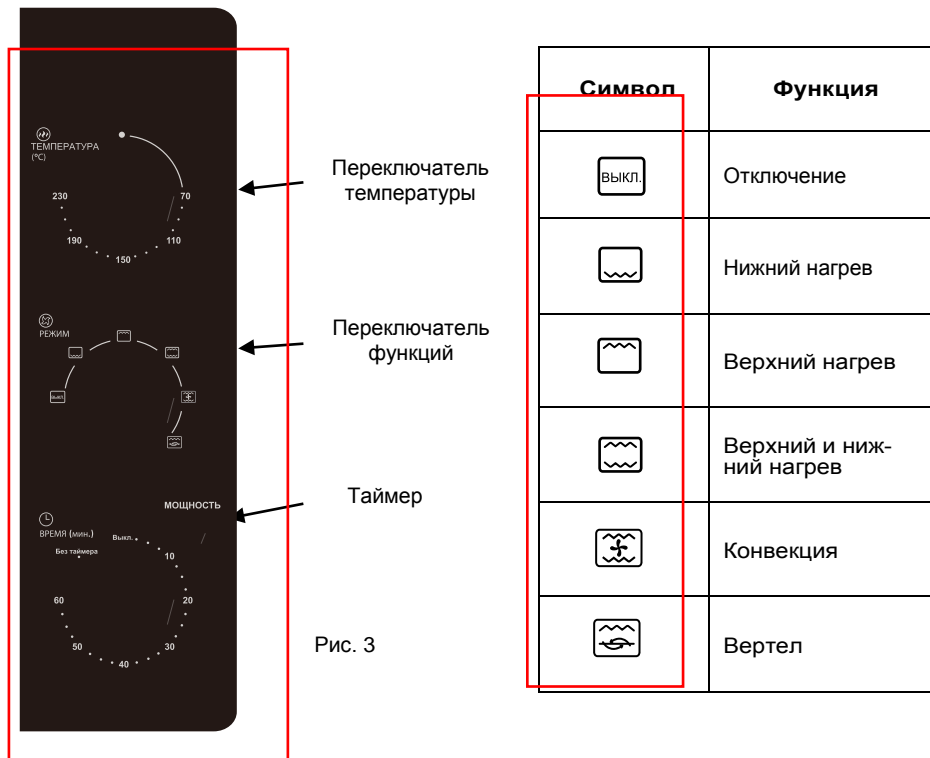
ТЕМПЕРАТУРА (°C)

230
70
190
110
150

РЕЖИМ

ВЫКЛ.

МОЩНОСТЬ

ВРЕМЯ (мин.)
Выкл.
Без таймера
10
60
20
50
30
40

Переключатель температуры

Переключатель функций

Таймер

Рис. 3

| Символ | Функция |
|---|---|
| ВЫКЛ. | Отключение |
| | Нижний нагрев |
| | Верхний нагрев |
| | Верхний и нижний нагрев |
| | Конвекция |
| | Вертел |